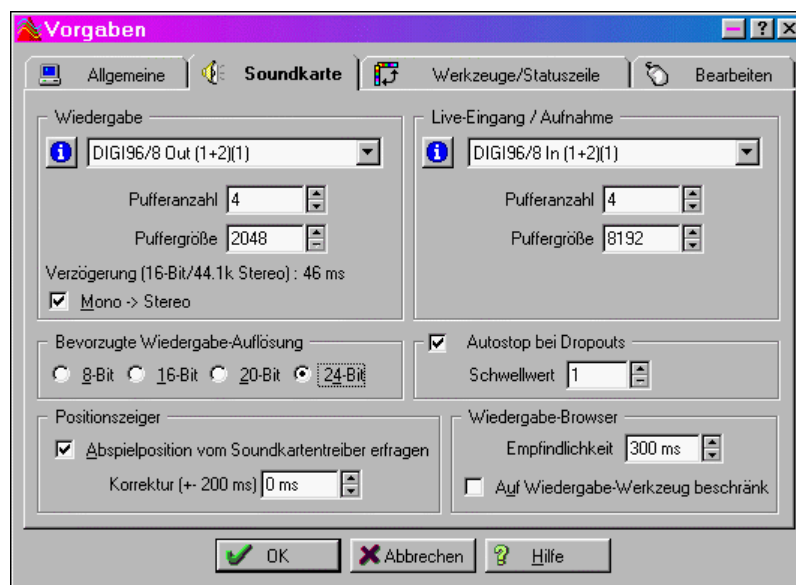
Vorgaben

Allgemeine | Soundkarte | Werkzeuge/Statuszeile | Bearbeiten

Wiedergabe

DIGI96/8 Out (1+2)(1)

Pufferanzahl 4

Puffergröße 2048

Verzögerung (16-Bit/44.1k Stereo) : 46 ms

Mono -> Stereo

Live-Eingang / Aufnahme

DIGI96/8 In (1+2)(1)

Pufferanzahl 4

Puffergröße 8192

Bevorzugte Wiedergabe-Auflösung

8-Bit 16-Bit 20-Bit 24-Bit

Autostop bei Dropouts

Schwellwert 1

Positionszeiger

Abspielposition vom Soundkartentreiber erfragen

Korrektur (+- 200 ms) 0 ms

Wiedergabe-Browser

Empfindlichkeit 300 ms

Auf Wiedergabe-Werkzeug beschränk

OK

Abbrechen

Hilfe